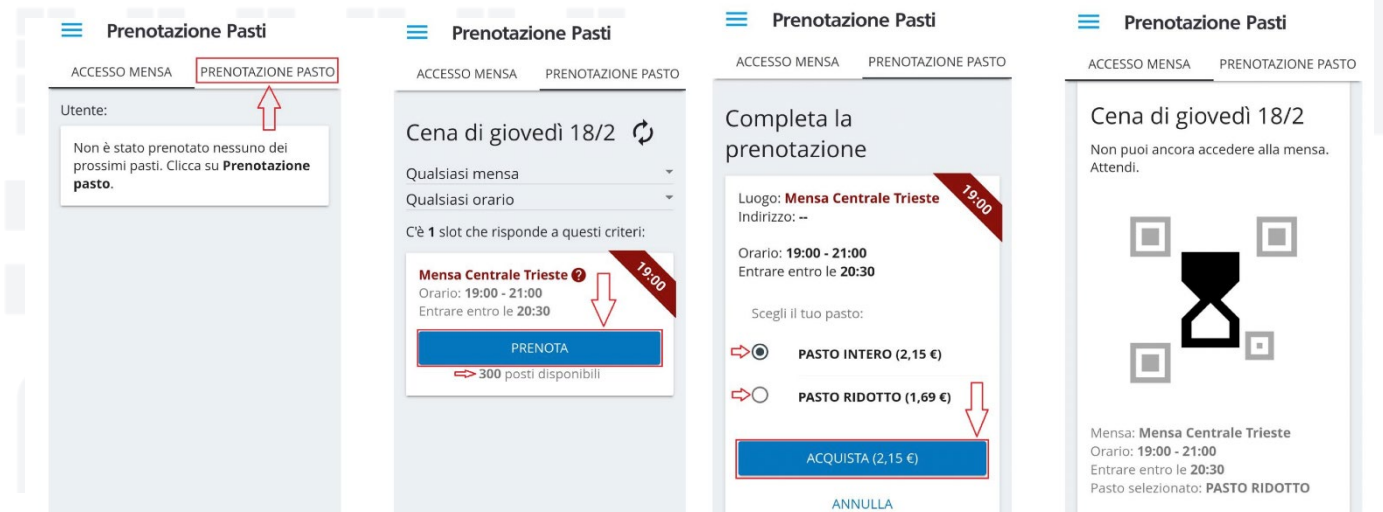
Prenotazione Pasti

ACCESSO MENSA PRENOTAZIONE PASTO

Utente:

Non è stato prenotato nessuno dei prossimi pasti. Clicca su **Prenotazione pasto**.

Prenotazione Pasti

ACCESSO MENSA PRENOTAZIONE PASTO

Cena di giovedì 18/2

Qualsiasi mensa

Qualsiasi orario

C'è **1** slot che risponde a questi criteri:

**Mensa Centrale Trieste**

19:00

Orario: **19:00 - 21:00**

Entrare entro le **20:30**

PRENOTA

**300** posti disponibili

Prenotazione Pasti

ACCESSO MENSA PRENOTAZIONE PASTO

Completa la prenotazione

Luogo: **Mensa Centrale Trieste**

19:00

Indirizzo: --

Orario: **19:00 - 21:00**

Entrare entro le **20:30**

Scegli il tuo pasto:

PASTO INTERO (2,15 €)

PASTO RIDOTTO (1,69 €)

ACQUISTA (2,15 €)

ANNULLA

Prenotazione Pasti

ACCESSO MENSA PRENOTAZIONE PASTO

Cena di giovedì 18/2

Non puoi ancora accedere alla mensa. Attendi.

Mensa: **Mensa Centrale Trieste**

Orario: **19:00 - 21:00**

Entrare entro le **20:30**

Pasto selezionato: **PASTO RIDOTTO**